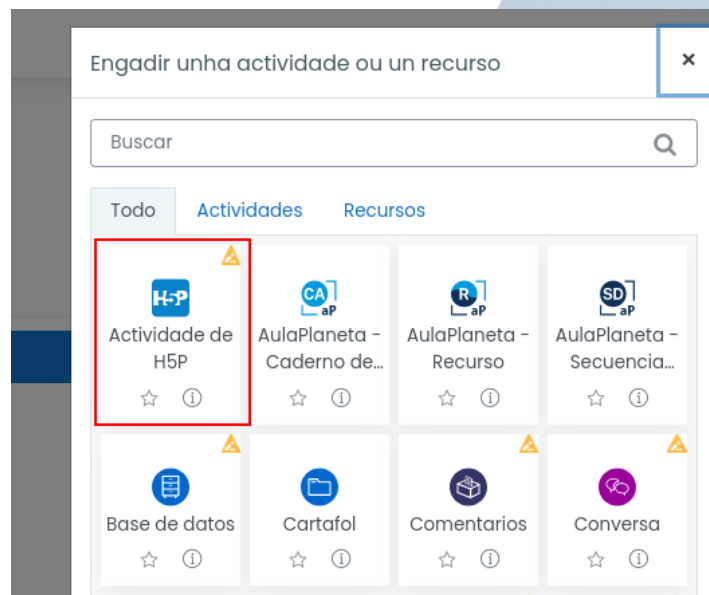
Engadir unha actividade ou un recurso

×

Buscar

Todo Actividades Recursos

H5P
Actividade de H5P

CA aP
AulaPlaneta - Caderno de...

R aP
AulaPlaneta - Recurso

SD aP
AulaPlaneta - Secuencia...

Base de datos

Cartafol

Comentarios

Conversa